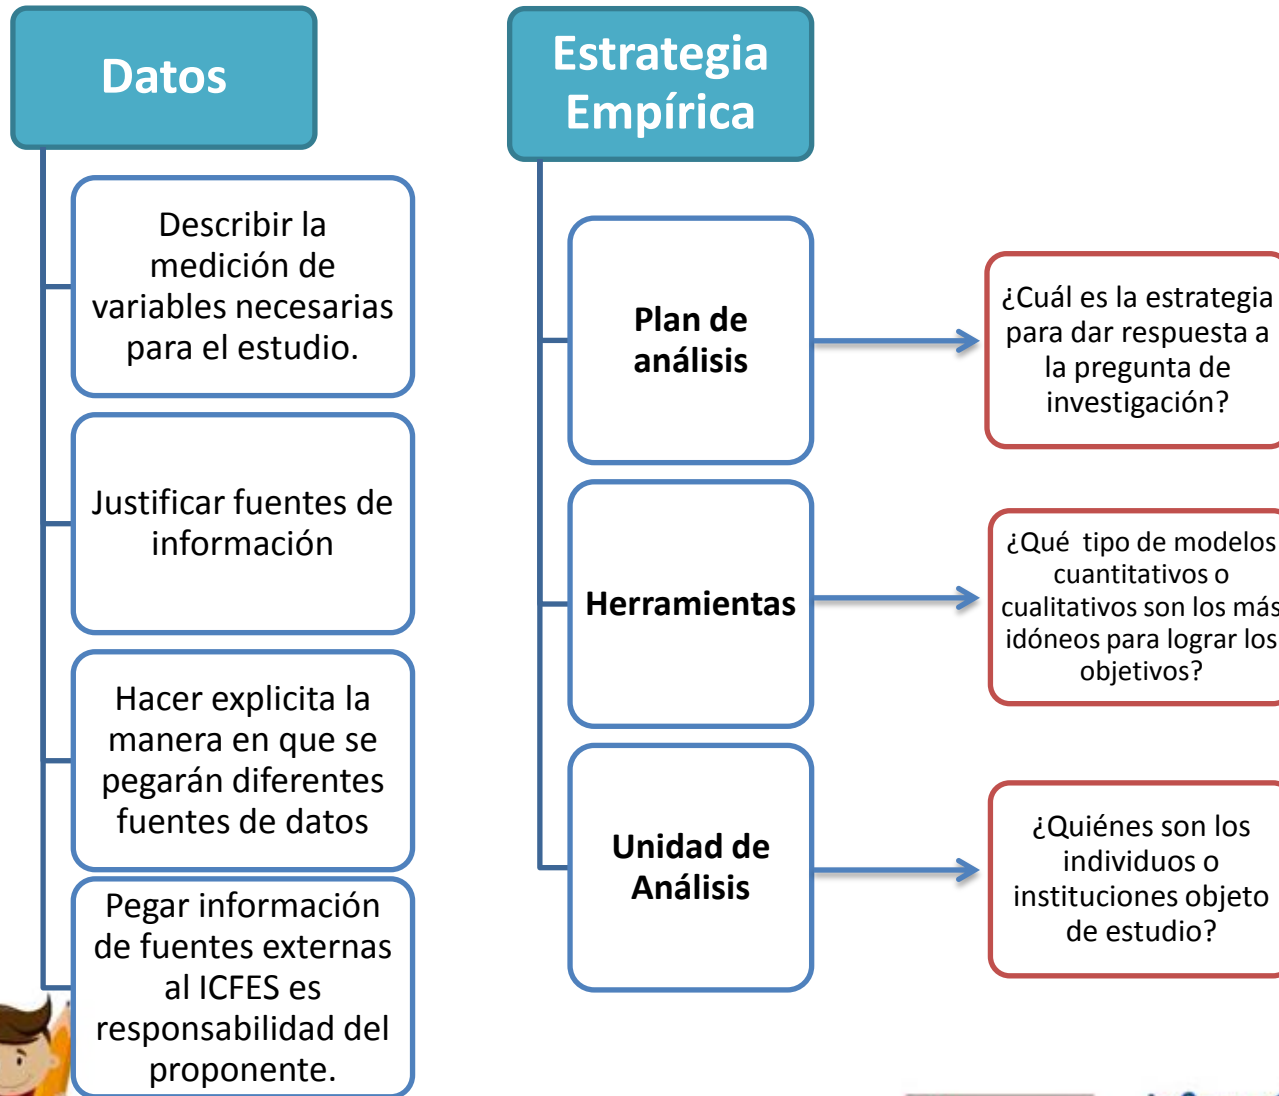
Datos

Describir la medición de variables necesarias para el estudio.

Justificar fuentes de información

Hacer explicita la manera en que se pegarán diferentes fuentes de datos

Pegar información de fuentes externas al ICFES es responsabilidad del proponente.

Estrategia Empírica

Plan de análisis

¿Cuál es la estrategia para dar respuesta a la pregunta de investigación?

Herramientas

¿Qué tipo de modelos cuantitativos o cualitativos son los más idóneos para lograr los objetivos?

Unidad de Análisis

¿Quiénes son los individuos o instituciones objeto de estudio?